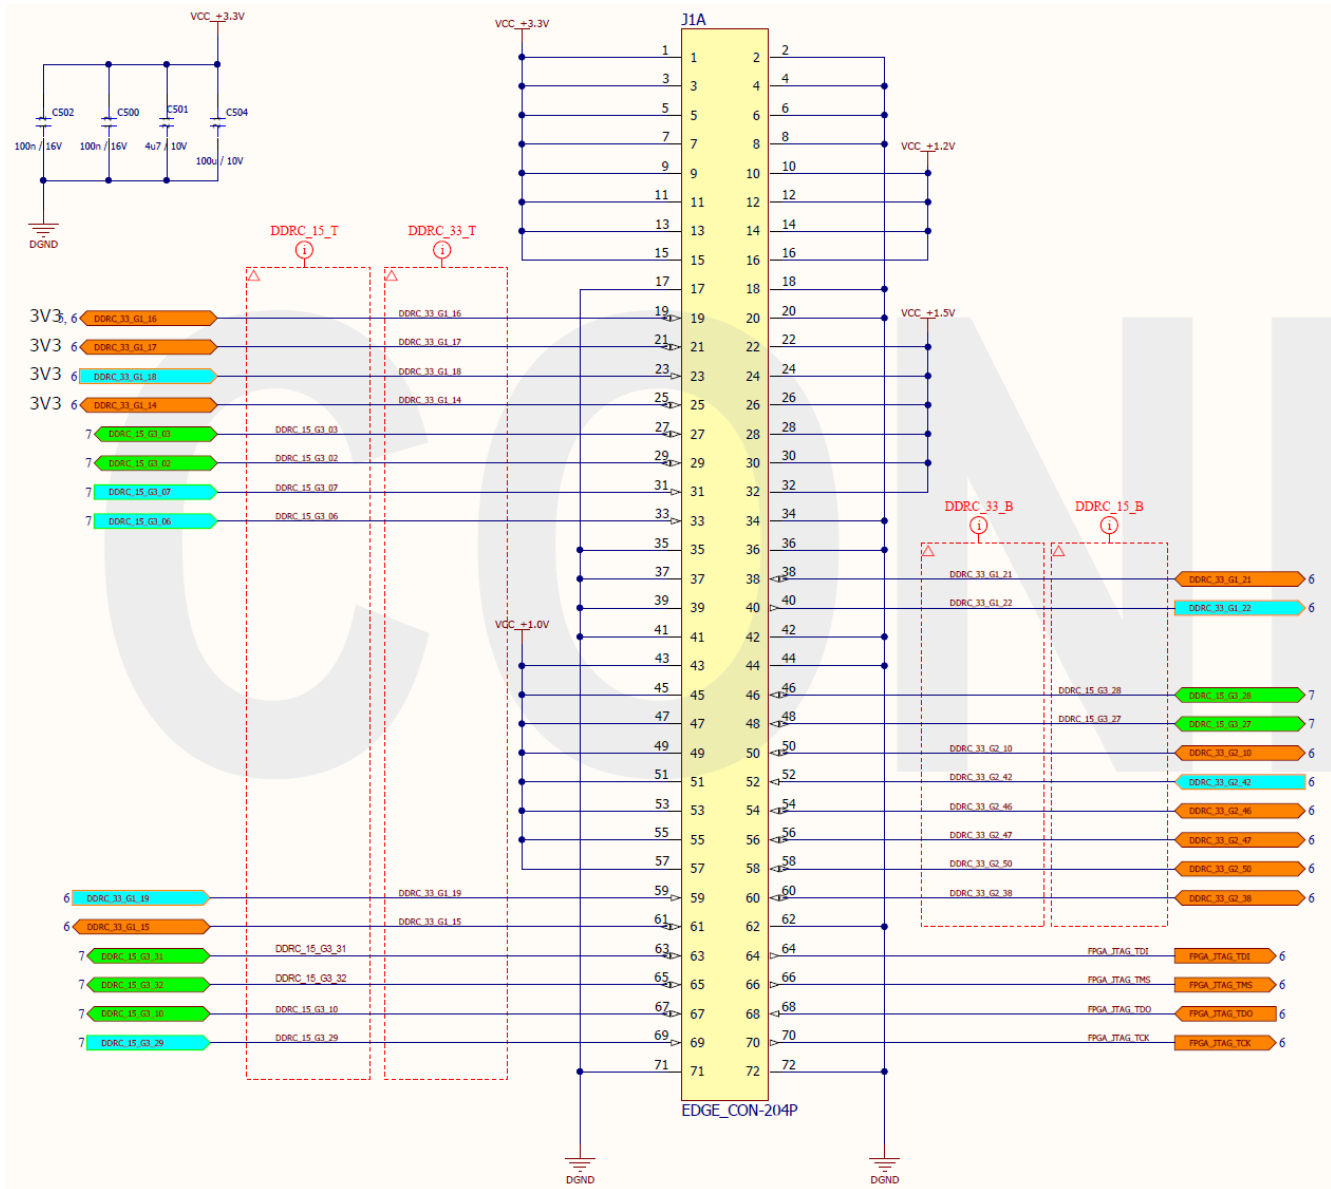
VCC_+3.3V

C502 100n / 16V
C500 100n / 16V
C501 4u7 / 10V
C504 100u / 10V

DGND

VCC_+3.3V

J1A

DDRC_15_T
DDRC_33_T

3V3, 6 DDRC_33_G1_16
3V3 6 DDRC_33_G1_17
3V3 6 DDRC_33_G1_18
3V3 6 DDRC_33_G1_14
7 DDRC_15_G3_03
7 DDRC_15_G3_02
7 DDRC_15_G3_07
7 DDRC_15_G3_06

DDRC_33_G1_16
DDRC_33_G1_17
DDRC_33_G1_18
DDRC_33_G1_14
DDRC_15_G3_03
DDRC_15_G3_02
DDRC_15_G3_07
DDRC_15_G3_06

| | |
|---|---|
| 1 | 2 |
| 3 | 4 |
| 5 | 6 |
| 7 | 8 |
| 9 | 10 |
| 11 | 12 |
| 13 | 14 |
| 15 | 16 |
| 17 | 18 |
| 19 | 20 |
| 21 | 22 |
| 23 | 24 |
| 25 | 26 |
| 27 | 28 |
| 29 | 30 |
| 31 | 32 |
| 33 | 34 |
| 35 | 36 |
| 37 | 38 |
| 39 | 40 |
| 41 | 42 |
| 43 | 44 |
| 45 | 46 |
| 47 | 48 |
| 49 | 50 |
| 51 | 52 |
| 53 | 54 |
| 55 | 56 |
| 57 | 58 |
| 59 | 60 |
| 61 | 62 |
| 63 | 64 |
| 65 | 66 |
| 67 | 68 |
| 69 | 70 |
| 71 | 72 |

VCC_+1.2V
VCC_+1.5V
VCC_+1.0V

DDRC_33_B
DDRC_15_B

DDRC_33_G1_21 DDRC_33_G1_21 6
DDRC_33_G1_22 DDRC_33_G1_22 6
DDRC_15_G3_28 DDRC_15_G3_28 7
DDRC_15_G3_27 DDRC_15_G3_27 7
DDRC_33_G2_10 DDRC_33_G2_10 6
DDRC_33_G2_42 DDRC_33_G2_42 6
DDRC_33_G2_46 DDRC_33_G2_46 6
DDRC_33_G2_47 DDRC_33_G2_47 6
DDRC_33_G2_50 DDRC_33_G2_50 6
DDRC_33_G2_38 DDRC_33_G2_38 6

6 DDRC_33_G1_19 DDRC_33_G1_19
6 DDRC_33_G1_15 DDRC_33_G1_15
7 DDRC_15_G3_31 DDRC_15_G3_31
7 DDRC_15_G3_32 DDRC_15_G3_32
7 DDRC_15_G3_10 DDRC_15_G3_10
7 DDRC_15_G3_29 DDRC_15_G3_29

FPGA_JTAG_TDI FPGA_JTAG_TDI 6
FPGA_JTAG_TMS FPGA_JTAG_TMS 6
FPGA_JTAG_TDO FPGA_JTAG_TDO 6
FPGA_JTAG_TCK FPGA_JTAG_TCK 6

EDGE_CON-204P

DGND
DGND